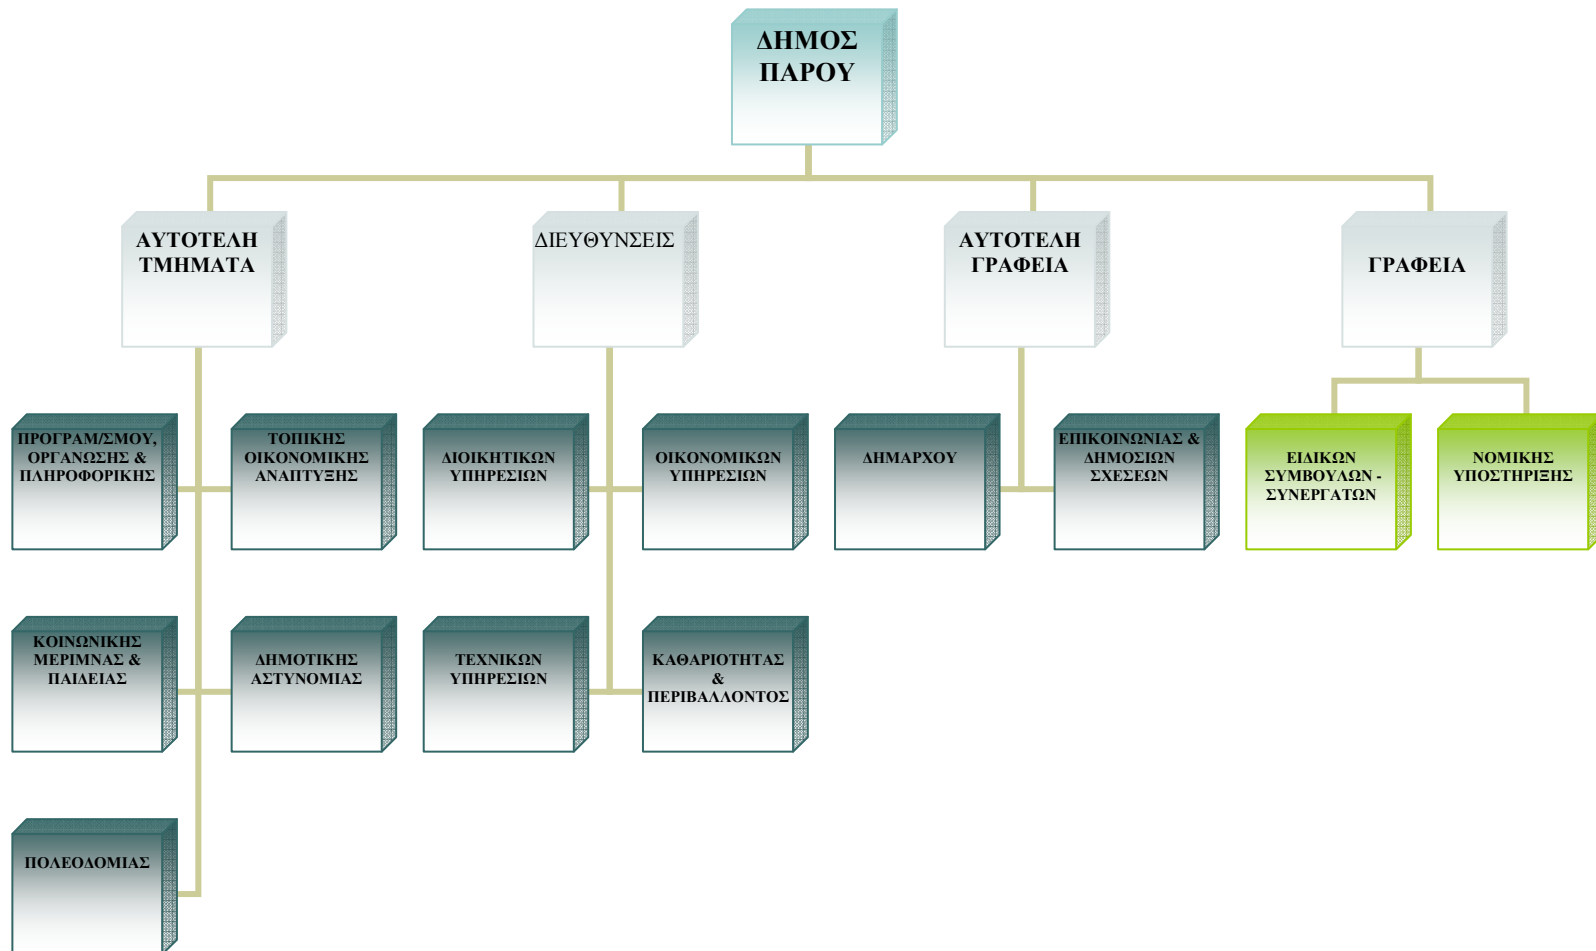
ΔΗΜΟΣ ΠΑΡΟΥ

ΑΥΤΟΤΕΛΗ ΤΜΗΜΑΤΑ

ΔΙΕΥΘΥΝΣΕΙΣ

ΑΥΤΟΤΕΛΗ ΓΡΑΦΕΙΑ

ΓΡΑΦΕΙΑ

ΠΡΟΓΡΑΜ/ΣΜΟΥ, ΟΡΓΑΝΩΣΗΣ & ΠΛΗΡΟΦΟΡΙΚΗΣ

ΤΟΠΙΚΗΣ ΟΙΚΟΝΟΜΙΚΗΣ ΑΝΑΠΤΥΞΗΣ

ΔΙΟΙΚΗΤΙΚΩΝ ΥΠΗΡΕΣΙΩΝ

ΟΙΚΟΝΟΜΙΚΩΝ ΥΠΗΡΕΣΙΩΝ

ΔΗΜΑΡΧΟΥ

ΕΠΙΚΟΙΝΩΝΙΑΣ & ΔΗΜΟΣΙΩΝ ΣΧΕΣΕΩΝ

ΕΙΔΙΚΩΝ ΣΥΜΒΟΥΛΩΝ - ΣΥΝΕΡΓΑΤΩΝ

ΝΟΜΙΚΗΣ ΥΠΟΣΤΗΡΙΞΗΣ

ΚΟΙΝΩΝΙΚΗΣ ΜΕΡΙΜΝΑΣ & ΠΑΙΔΕΙΑΣ

ΔΗΜΟΤΙΚΗΣ ΑΣΤΥΝΟΜΙΑΣ

ΤΕΧΝΙΚΩΝ ΥΠΗΡΕΣΙΩΝ

ΚΑΘΑΡΙΟΤΗΤΑΣ & ΠΕΡΙΒΑΛΛΟΝΤΟΣ

ΠΟΛΕΟΔΟΜΙΑΣ